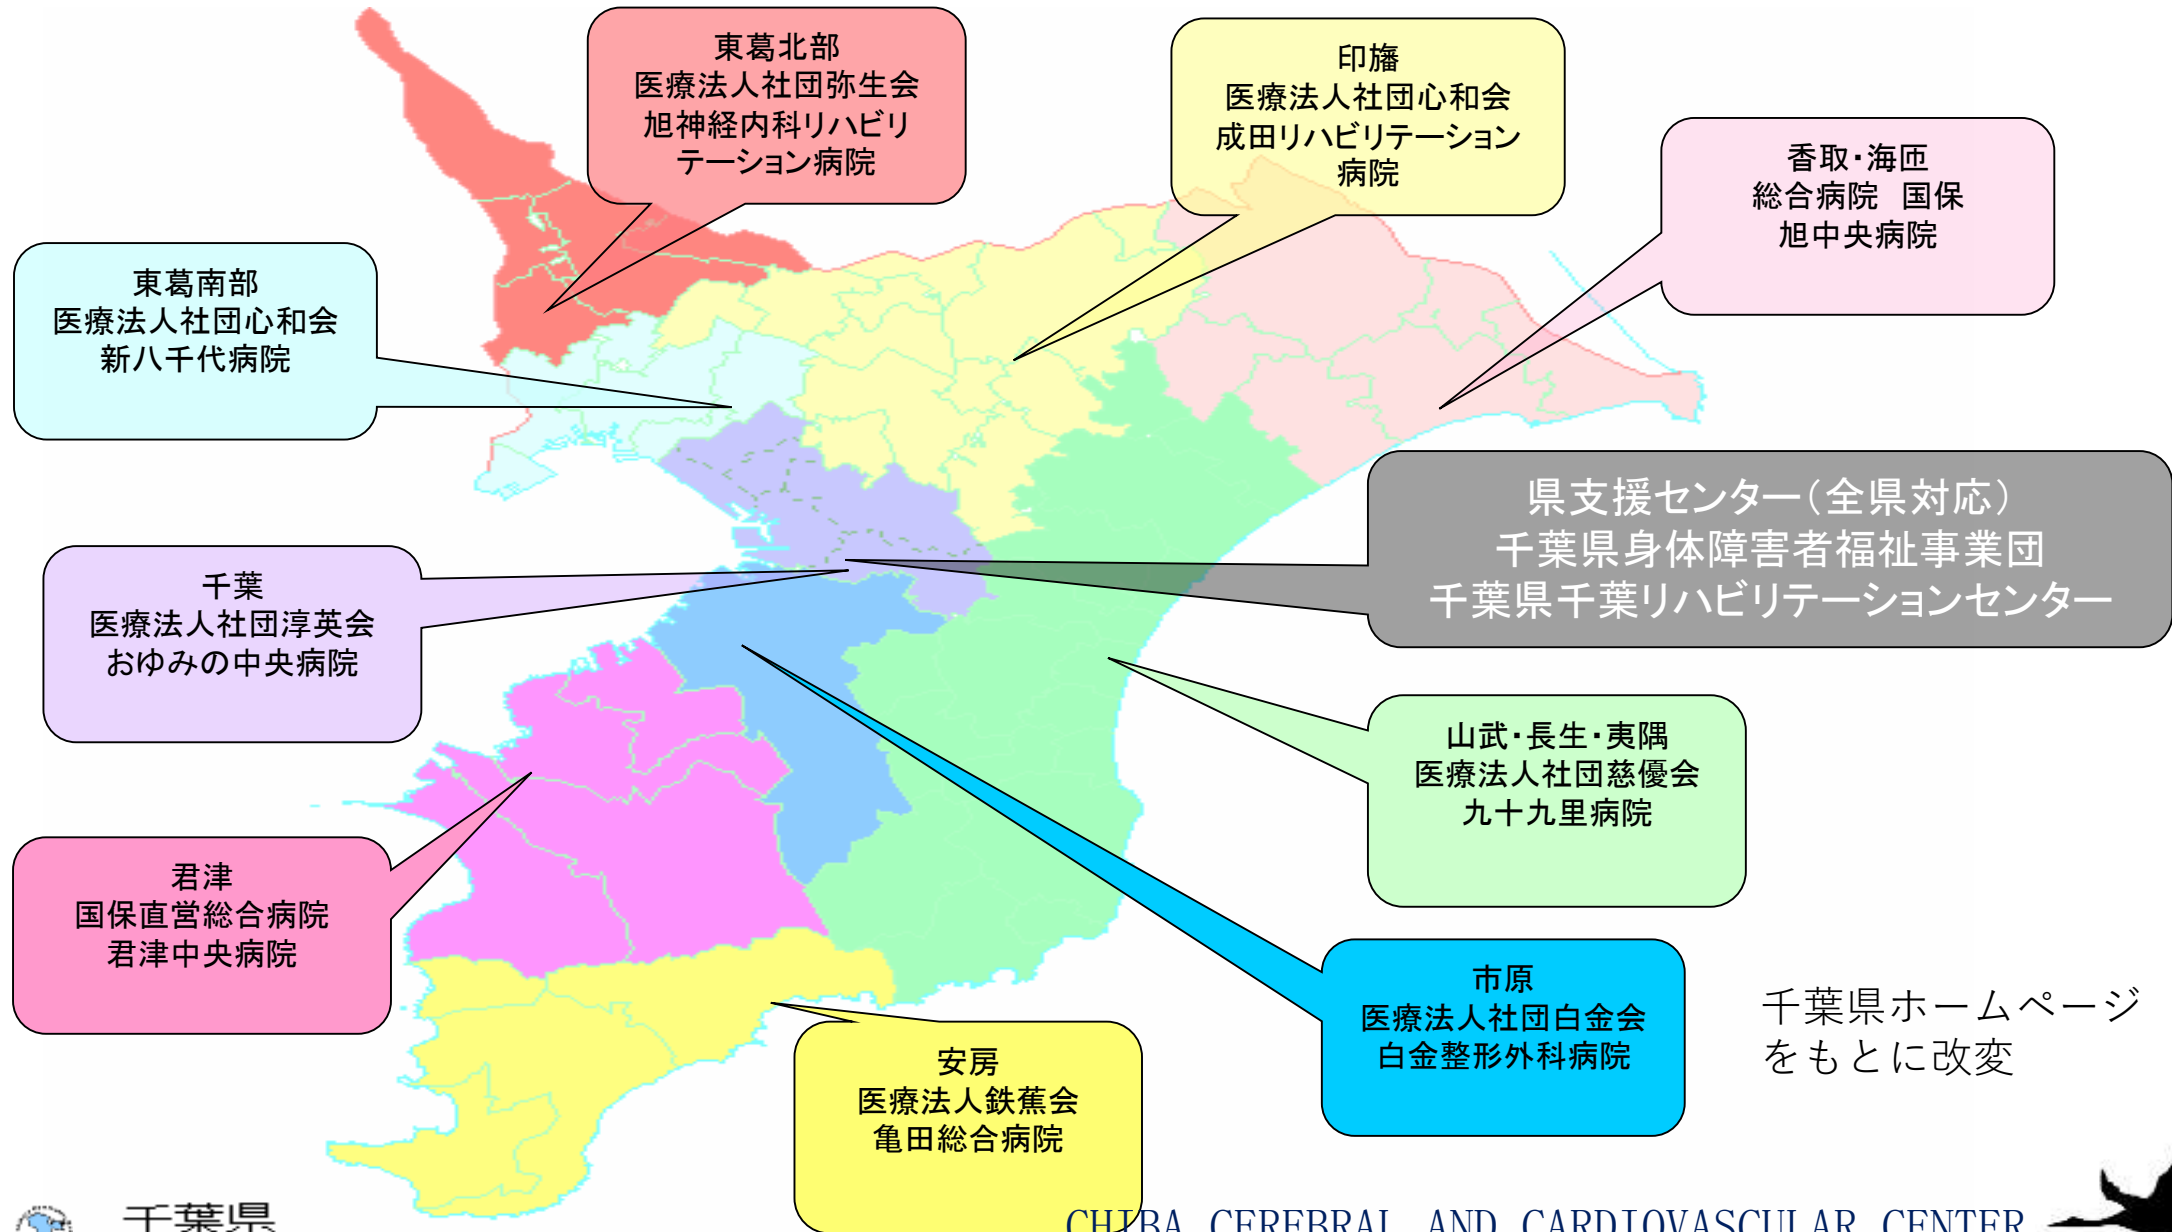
東葛北部
医療法人社団弥生会
旭神経内科リハビリテーション病院

印旛
医療法人社団心和会
成田リハビリテーション病院

香取・海匝
総合病院 国保
旭中央病院

東葛南部
医療法人社団心和会
新八千代病院

県支援センター（全県対応）
千葉県身体障害者福祉事業団
千葉県千葉リハビリテーションセンター

千葉
医療法人社団淳英会
おゆみの中央病院

山武・長生・夷隅
医療法人社団慈優会
九十九里病院

君津
国保直営総合病院
君津中央病院

市原
医療法人社団白金会
白金整形外科病院

千葉県ホームページをもとに改変

安房
医療法人鉄蕉会
亀田総合病院

千葉県

CHIBA CEREBRAL AND CARDIOVASCULAR CENTER